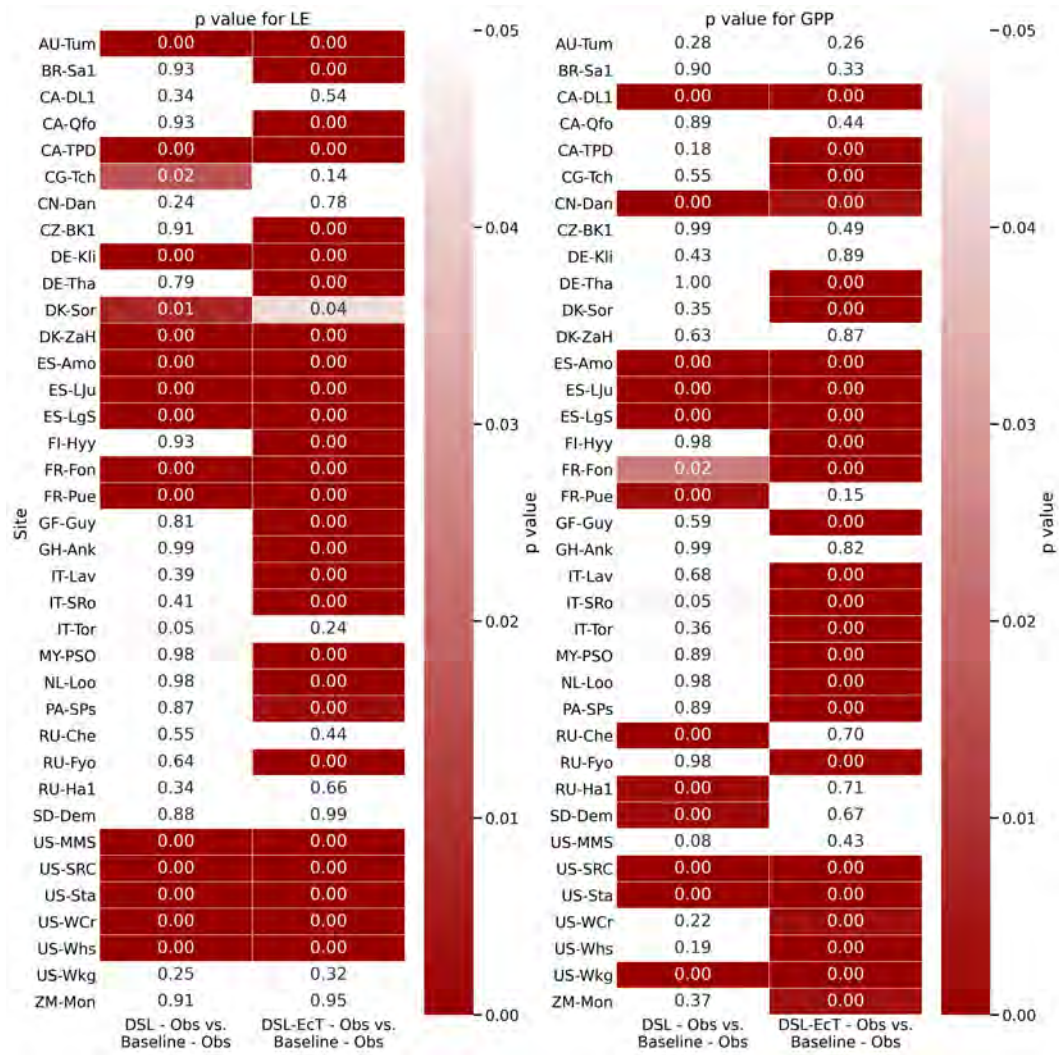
p value for LE

| Site | DSL - Obs vs. Baseline - Obs | DSL-EcT - Obs vs. Baseline - Obs |
|---|---|---|
| AU-Tum | 0.00 | 0.00 |
| BR-Sa1 | 0.93 | 0.00 |
| CA-DL1 | 0.34 | 0.54 |
| CA-Qfo | 0.93 | 0.00 |
| CA-TPD | 0.00 | 0.00 |
| CG-Tch | 0.02 | 0.14 |
| CN-Dan | 0.24 | 0.78 |
| CZ-BK1 | 0.91 | 0.00 |
| DE-Kli | 0.00 | 0.00 |
| DE-Tha | 0.79 | 0.00 |
| DK-Sor | 0.01 | 0.04 |
| DK-ZaH | 0.00 | 0.00 |
| ES-Amo | 0.00 | 0.00 |
| ES-LJu | 0.00 | 0.00 |
| ES-LgS | 0.00 | 0.00 |
| FI-Hyy | 0.93 | 0.00 |
| FR-Fon | 0.00 | 0.00 |
| FR-Pue | 0.00 | 0.00 |
| GF-Guy | 0.81 | 0.00 |
| GH-Ank | 0.99 | 0.00 |
| IT-Lav | 0.39 | 0.00 |
| IT-SRo | 0.41 | 0.00 |
| IT-Tor | 0.05 | 0.24 |
| MY-PSO | 0.98 | 0.00 |
| NL-Loo | 0.98 | 0.00 |
| PA-SPs | 0.87 | 0.00 |
| RU-Che | 0.55 | 0.44 |
| RU-Fyo | 0.64 | 0.00 |
| RU-Ha1 | 0.34 | 0.66 |
| SD-Dem | 0.88 | 0.99 |
| US-MMS | 0.00 | 0.00 |
| US-SRC | 0.00 | 0.00 |
| US-Sta | 0.00 | 0.00 |
| US-WCr | 0.00 | 0.00 |
| US-Whs | 0.00 | 0.00 |
| US-Wkg | 0.25 | 0.32 |
| ZM-Mon | 0.91 | 0.95 |

p value
0.05 0.04 0.03 0.02 0.01 0.00

p value for GPP

| Site | DSL - Obs vs. Baseline - Obs | DSL-EcT - Obs vs. Baseline - Obs |
|---|---|---|
| AU-Tum | 0.28 | 0.26 |
| BR-Sa1 | 0.90 | 0.33 |
| CA-DL1 | 0.00 | 0.00 |
| CA-Qfo | 0.89 | 0.44 |
| CA-TPD | 0.18 | 0.00 |
| CG-Tch | 0.55 | 0.00 |
| CN-Dan | 0.00 | 0.00 |
| CZ-BK1 | 0.99 | 0.49 |
| DE-Kli | 0.43 | 0.89 |
| DE-Tha | 1.00 | 0.00 |
| DK-Sor | 0.35 | 0.00 |
| DK-ZaH | 0.63 | 0.87 |
| ES-Amo | 0.00 | 0.00 |
| ES-LJu | 0.00 | 0.00 |
| ES-LgS | 0.00 | 0.00 |
| FI-Hyy | 0.98 | 0.00 |
| FR-Fon | 0.02 | 0.00 |
| FR-Pue | 0.00 | 0.15 |
| GF-Guy | 0.59 | 0.00 |
| GH-Ank | 0.99 | 0.82 |
| IT-Lav | 0.68 | 0.00 |
| IT-SRo | 0.05 | 0.00 |
| IT-Tor | 0.36 | 0.00 |
| MY-PSO | 0.89 | 0.00 |
| NL-Loo | 0.98 | 0.00 |
| PA-SPs | 0.89 | 0.00 |
| RU-Che | 0.00 | 0.70 |
| RU-Fyo | 0.98 | 0.00 |
| RU-Ha1 | 0.00 | 0.71 |
| SD-Dem | 0.00 | 0.67 |
| US-MMS | 0.08 | 0.43 |
| US-SRC | 0.00 | 0.00 |
| US-Sta | 0.00 | 0.00 |
| US-WCr | 0.22 | 0.00 |
| US-Whs | 0.19 | 0.00 |
| US-Wkg | 0.00 | 0.00 |
| ZM-Mon | 0.37 | 0.00 |

p value
0.05 0.04 0.03 0.02 0.01 0.00